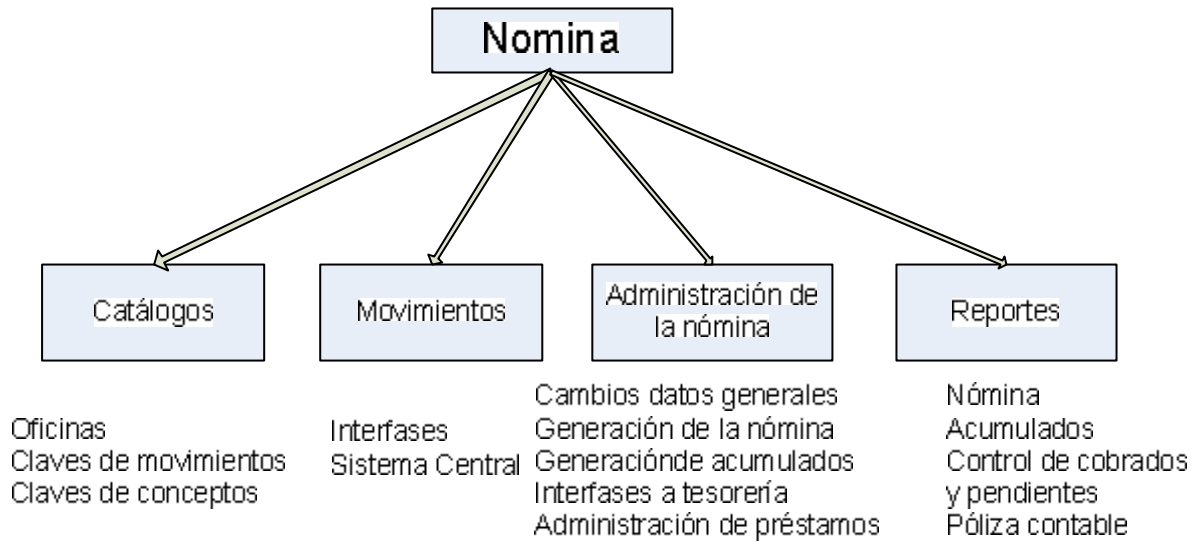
Nomina

Catálogos

Movimientos

Administración de la nómina

Reportes

Oficinas
Claves de movimientos
Claves de conceptos

Interfases
Sistema Central

Cambios datos generales
Generación de la nómina
Generaciónde acumulados
Interfases a tesorería
Administración de préstamos

Nómina
Acumulados
Control de cobrados y pendientes
Póliza contable